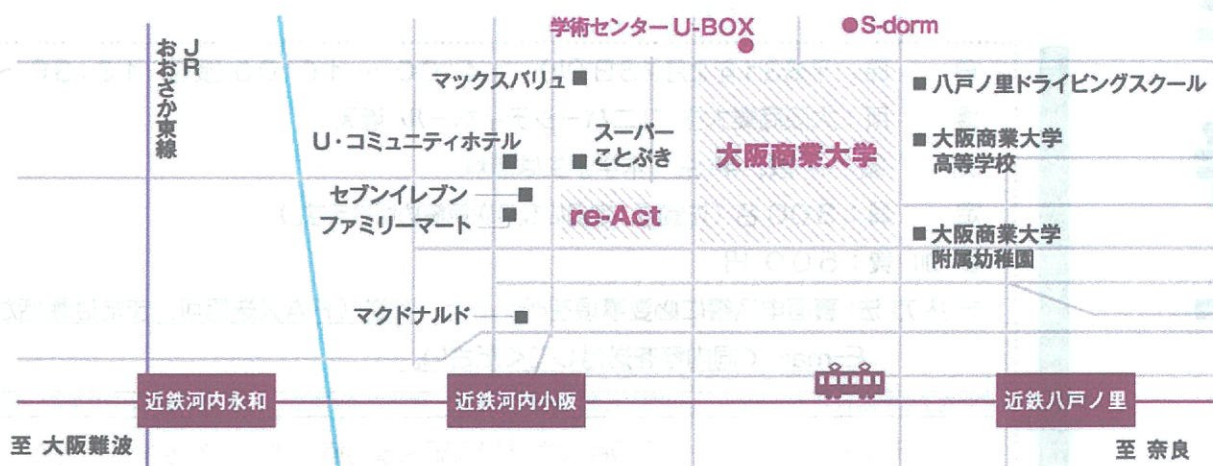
JR おおさか東線

学術センター U-BOX

S-dorm

マックスバリュ

八戸ノ里ドライビングスクール

U・コミュニティホテル

スーパー ことぶき

大阪商業大学

大阪商業大学 高等学校

セブンイレブン

ファミリーマート

re-Act

大阪商業大学 附属幼稚園

マクドナルド

近鉄河内永和

近鉄河内小阪

近鉄八戸ノ里

至 大阪難波

至 奈良